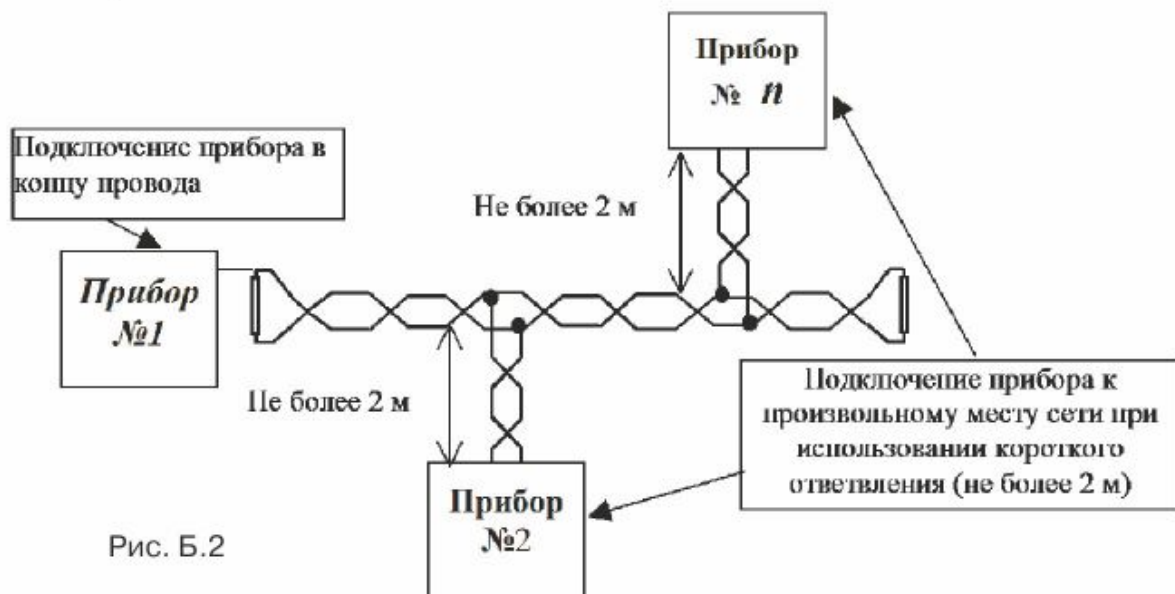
Прибор № $n$

Подключение прибора в концу провода

Не более 2 м

Прибор №1

Не более 2 м

Подключение прибора к произвольному месту сети при использовании короткого ответвления (не более 2 м)

Прибор №2

Рис. Б.2